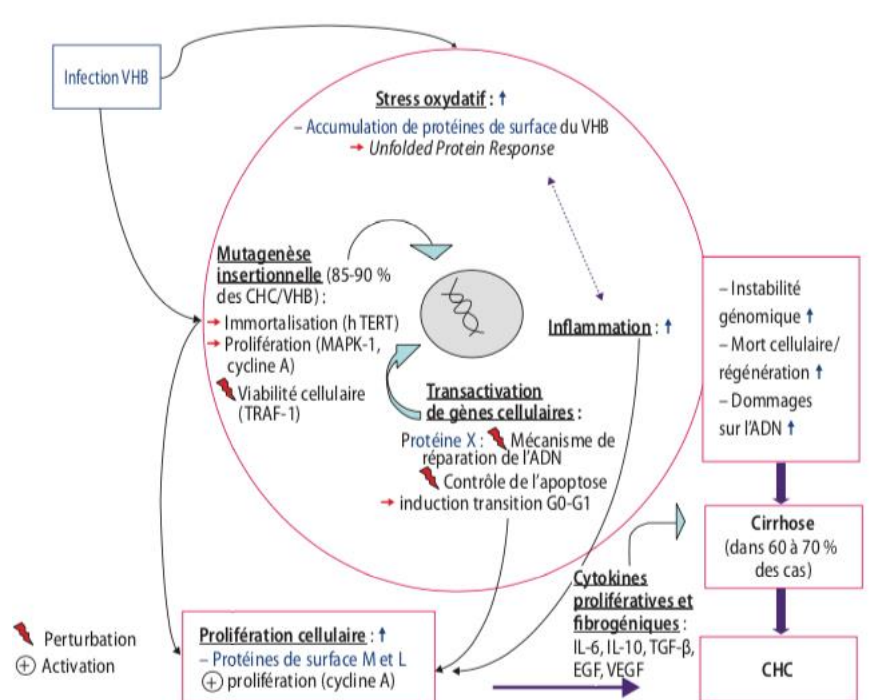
Infection VHB

Stress oxydatif : ↑

– Accumulation de protéines de surface du VHB

→ Unfolded Protein Response

Mutagenèse insertionnelle (85-90 % des CHC/VHB) :

→ Immortalisation (h TERT)

→ Prolifération (MAPK-1, cycline A)

Viabilité cellulaire (TRAF-1)

Inflammation : ↑

Transactivation de gènes cellulaires :

Protéine X : Mécanisme de réparation de l'ADN

Contrôle de l'apoptose

→ induction transition G0-G1

– Instabilité génomique ↑

– Mort cellulaire/ régénération ↑

– Dommages sur l'ADN ↑

Cirrhose (dans 60 à 70 % des cas)

Cytokines prolifératives et fibrogéniques : IL-6, IL-10, TGF-β, EGF, VEGF

CHC

Perturbation

⊕ Activation

Prolifération cellulaire : ↑

– Protéines de surface M et L

⊕ prolifération (cycline A)